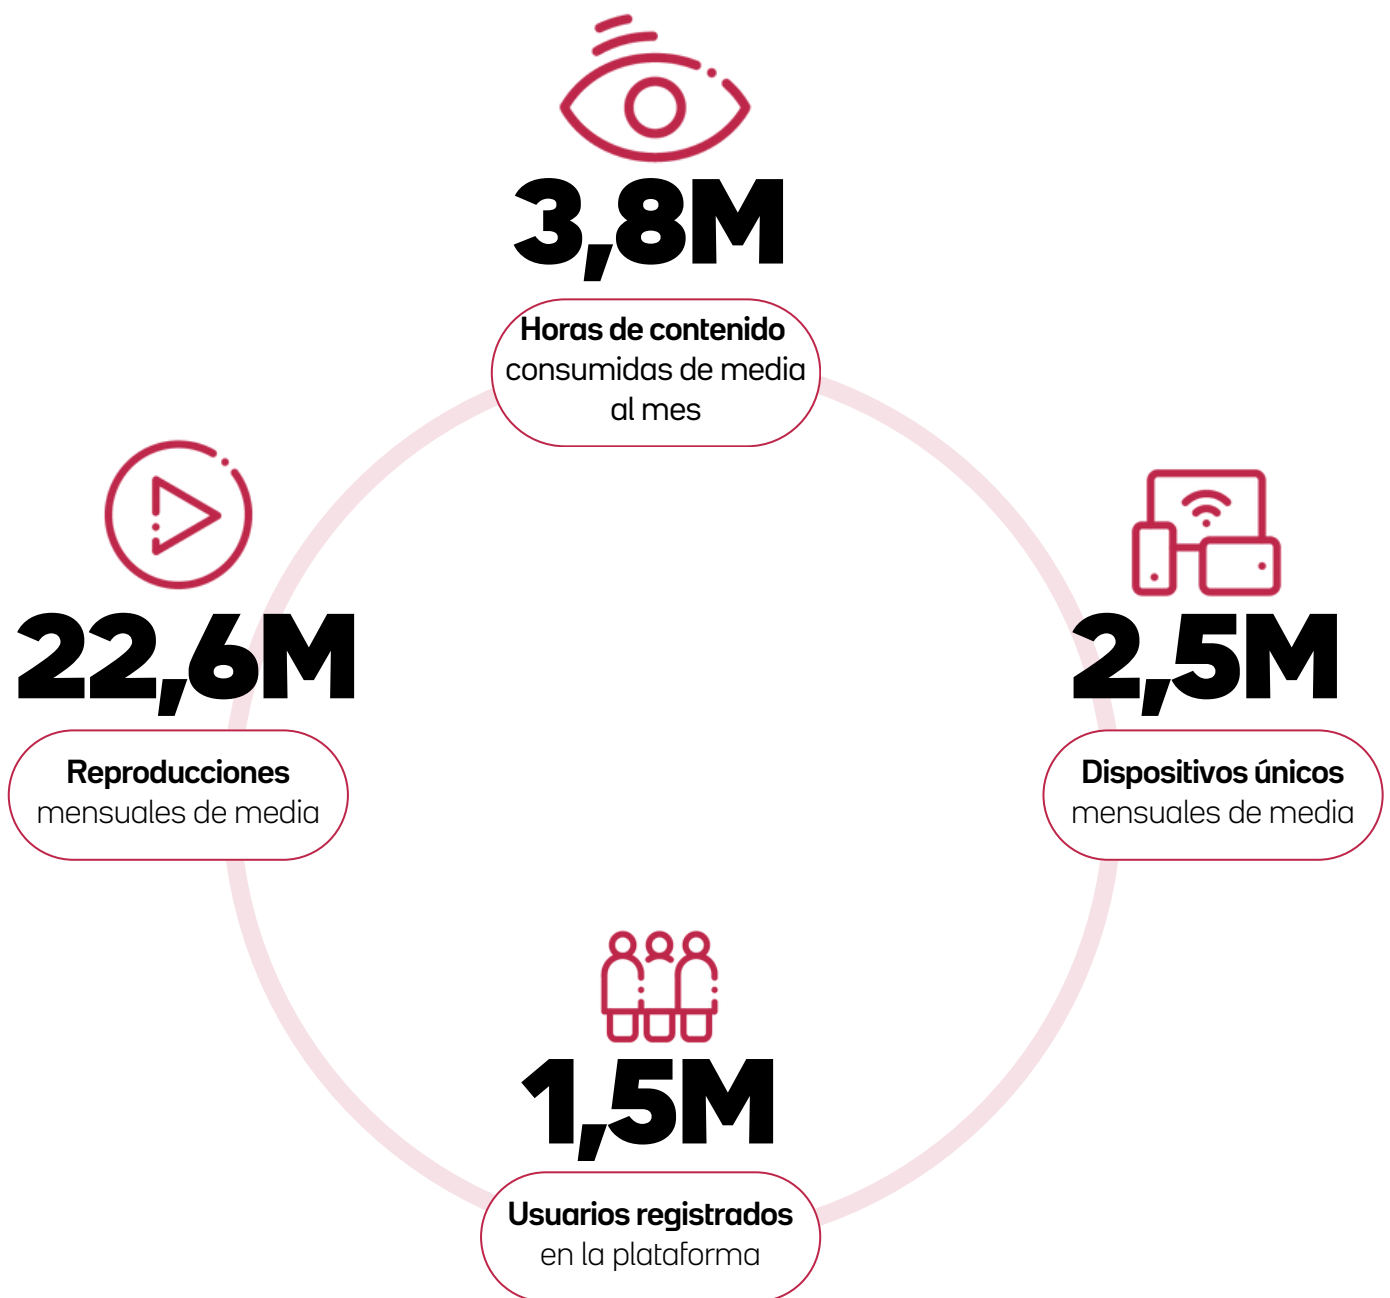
3,8M

**Horas de contenido** consumidas de media al mes

22,6M

**Reproducciones** mensuales de media

2,5M

**Dispositivos únicos** mensuales de media

1,5M

**Usuarios registrados** en la plataforma